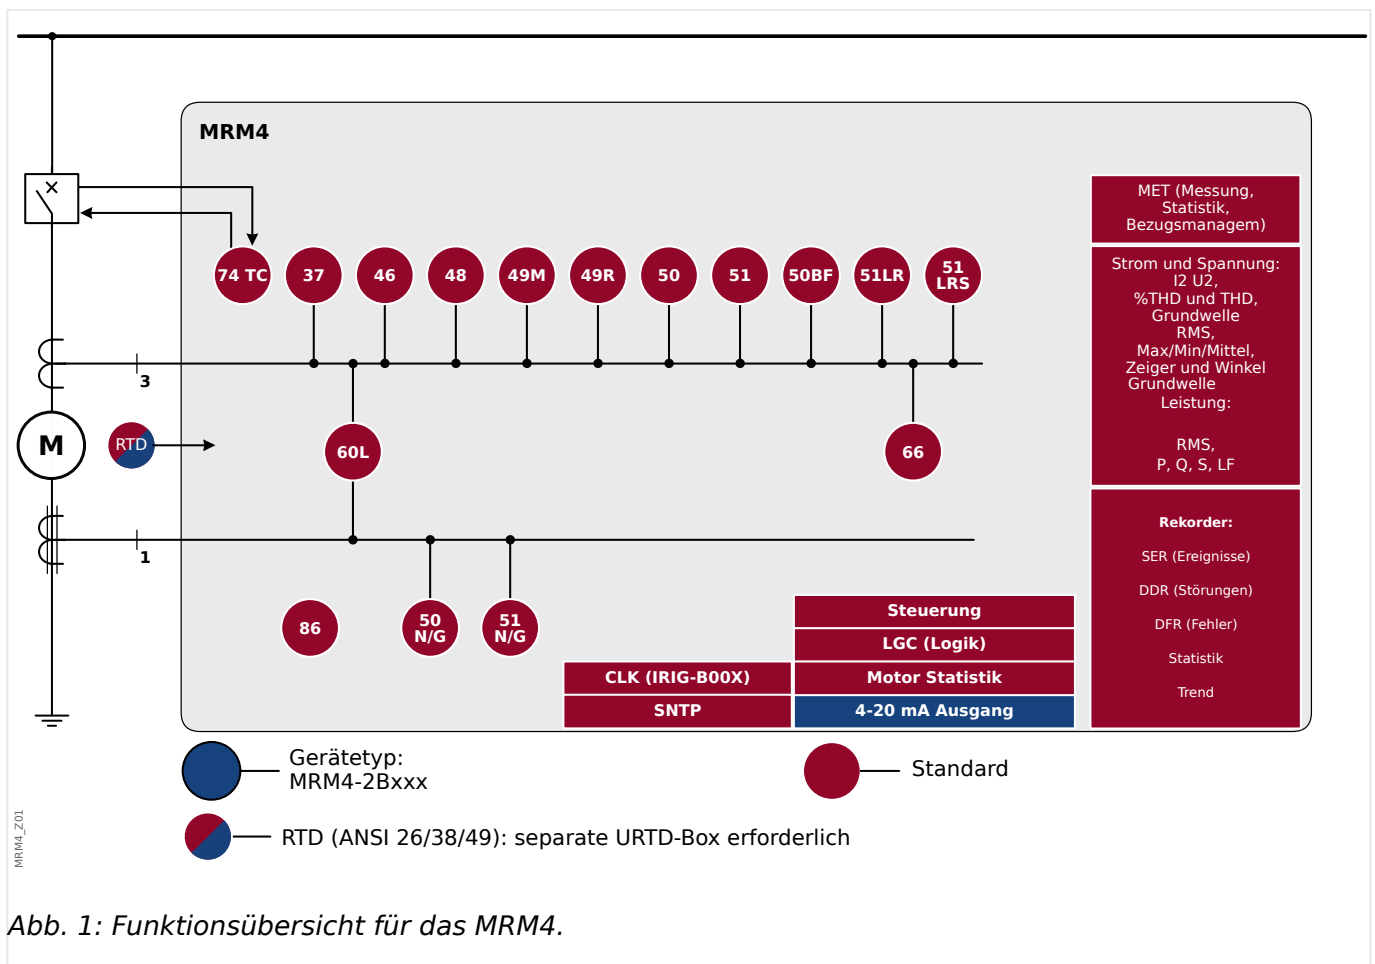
MRM4

74 TC
37
46
48
49M
49R
50
51
50BF
51LR
51 LRS

3

M

RTD

60L

66

1

86

50 N/G

51 N/G

MET (Messung, Statistik, Bezugsmanagem)

Strom und Spannung: I2 U2, %THD und THD, Grundwelle RMS, Max/Min/Mittel, Zeiger und Winkel Grundwelle Leistung:

RMS, P, Q, S, LF

Rekorder:

SER (Ereignisse)

DDR (Störungen)

DFR (Fehler)

Statistik

Trend

Steuerung

LGC (Logik)

CLK (IRIG-B00X)

Motor Statistik

SNTP

4-20 mA Ausgang

Gerätetyp: MRM4-2Bxxx

Standard

RTD (ANSI 26/38/49): separate URTD-Box erforderlich

MRM4_Z01

Abb. 1: Funktionsübersicht für das MRM4.